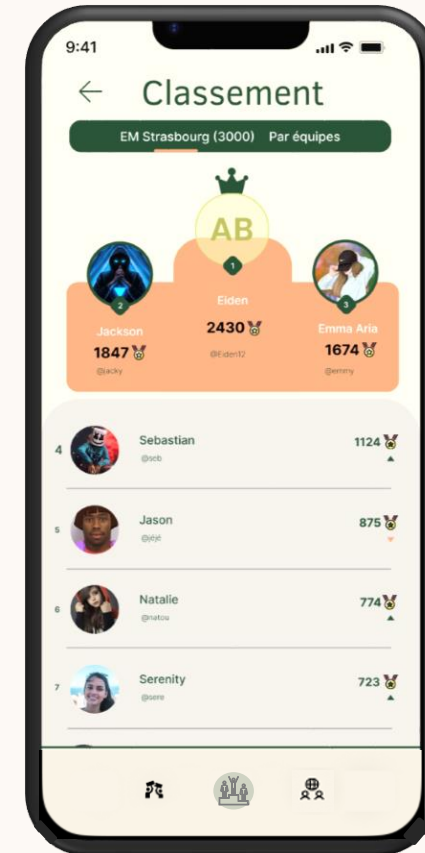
9:41

Classement

EM Strasbourg (3000) Par équipes

AB

2
Jackson
1847
@jacky

1
Eiden
2430
@Eiden12

3
Emma Aria
1674
@emmy

4 Sebastian
@seb
1124

5 Jason
@jéjé
875

6 Natalie
@natou
774

7 Serenity
@sere
723